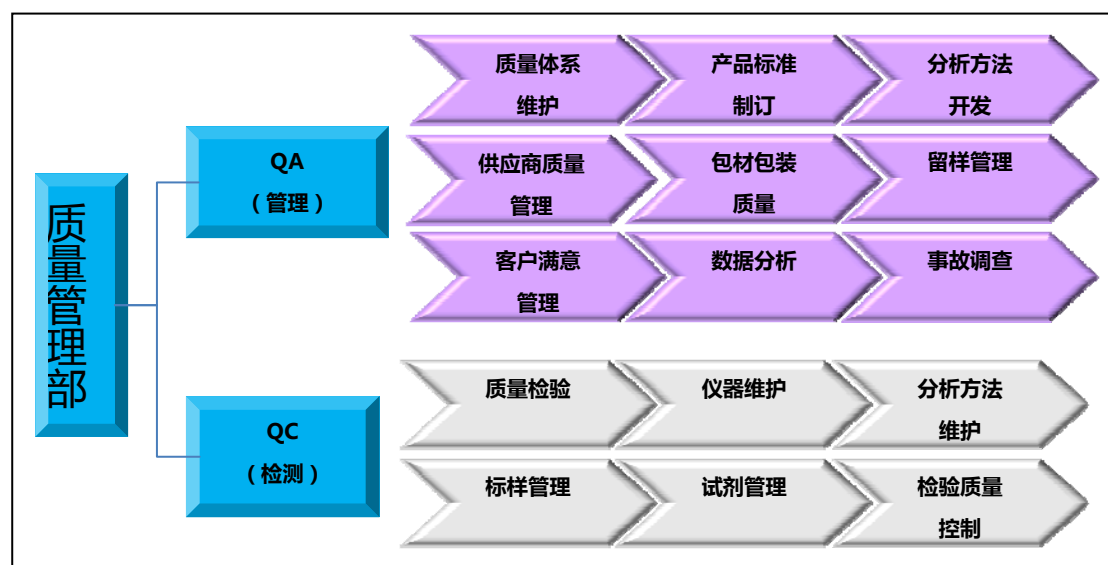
质量管理部

QA
（管理）

质量体系维护

产品标准制订

分析方法开发

供应商质量管理

包材包装质量

留样管理

客户满意管理

数据分析

事故调查

QC
（检测）

质量检验

仪器维护

分析方法维护

标样管理

试剂管理

检验质量控制